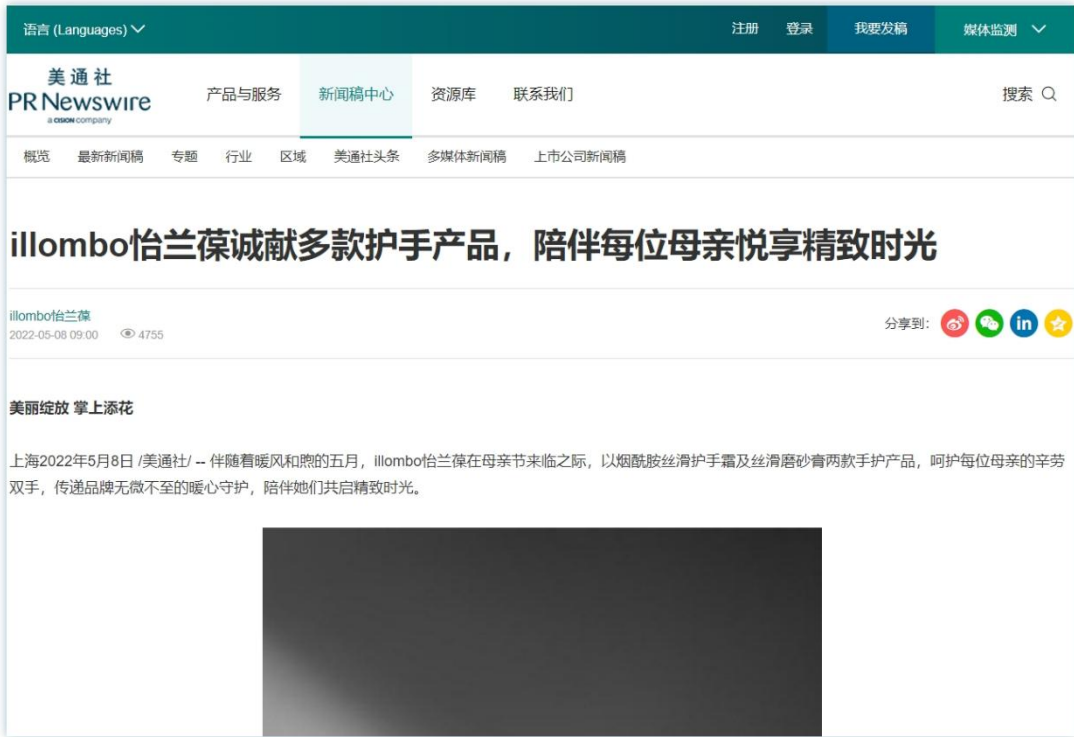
语言 (Languages)

注册 登录 我要发稿 媒体监测

美通社
PR Newswire
a CISION company

产品与服务 新闻稿中心 资源库 联系我们

搜索

概览 最新新闻稿 专题 行业 区域 美通社头条 多媒体新闻稿 上市公司新闻稿

illombo怡兰葆诚献多款护手产品，陪伴每位母亲悦享精致时光

illombo怡兰葆
2022-05-08 09:00 4755

分享到:

美丽绽放 掌上添花

上海2022年5月8日 /美通社/ -- 伴随着暖风和煦的五月，illombo怡兰葆在母亲节来临之际，以烟酰胺丝滑护手霜及丝滑磨砂膏两款手护产品，呵护每位母亲的辛劳双手，传递品牌无微不至的暖心守护，陪伴她们共启精致时光。